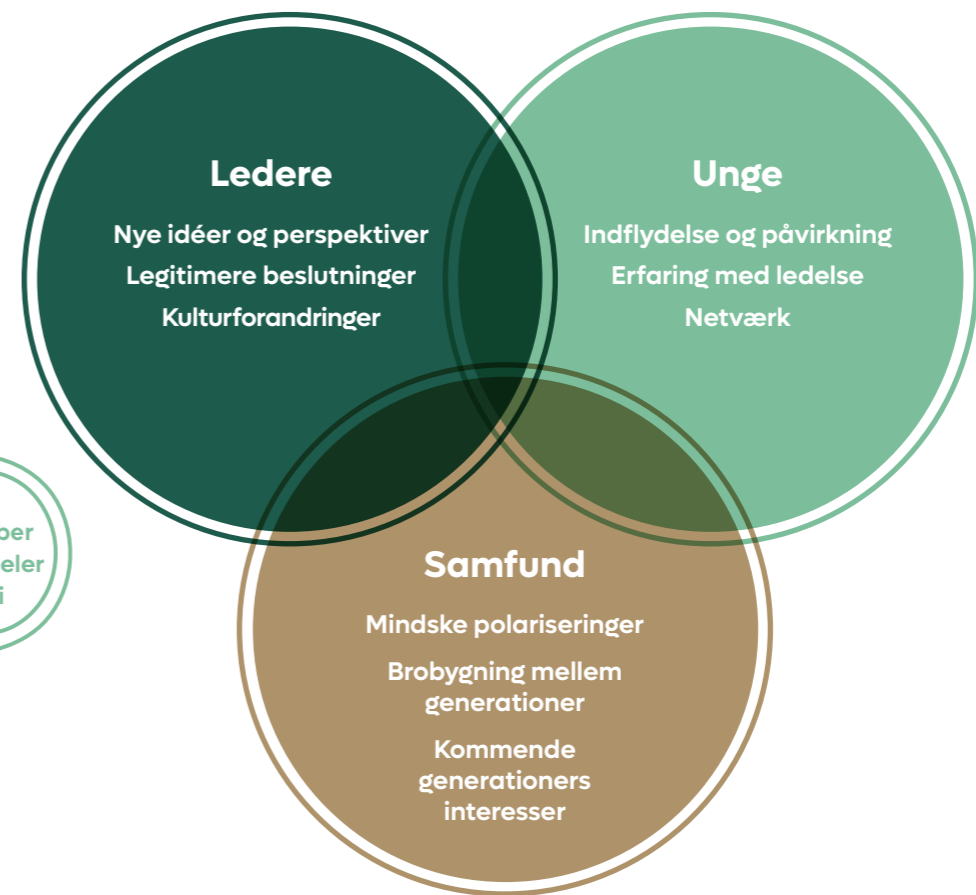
Ledere

Nye idéer og perspektiver
Legitimere beslutninger
Kulturforandringer

Unge

Indflydelse og påvirkning
Erfaring med ledelse
Netværk

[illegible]ber
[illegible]eler
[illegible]i

Samfund

Mindske polariseringer

Brobygning mellem generationer

Kommende generationers interesser